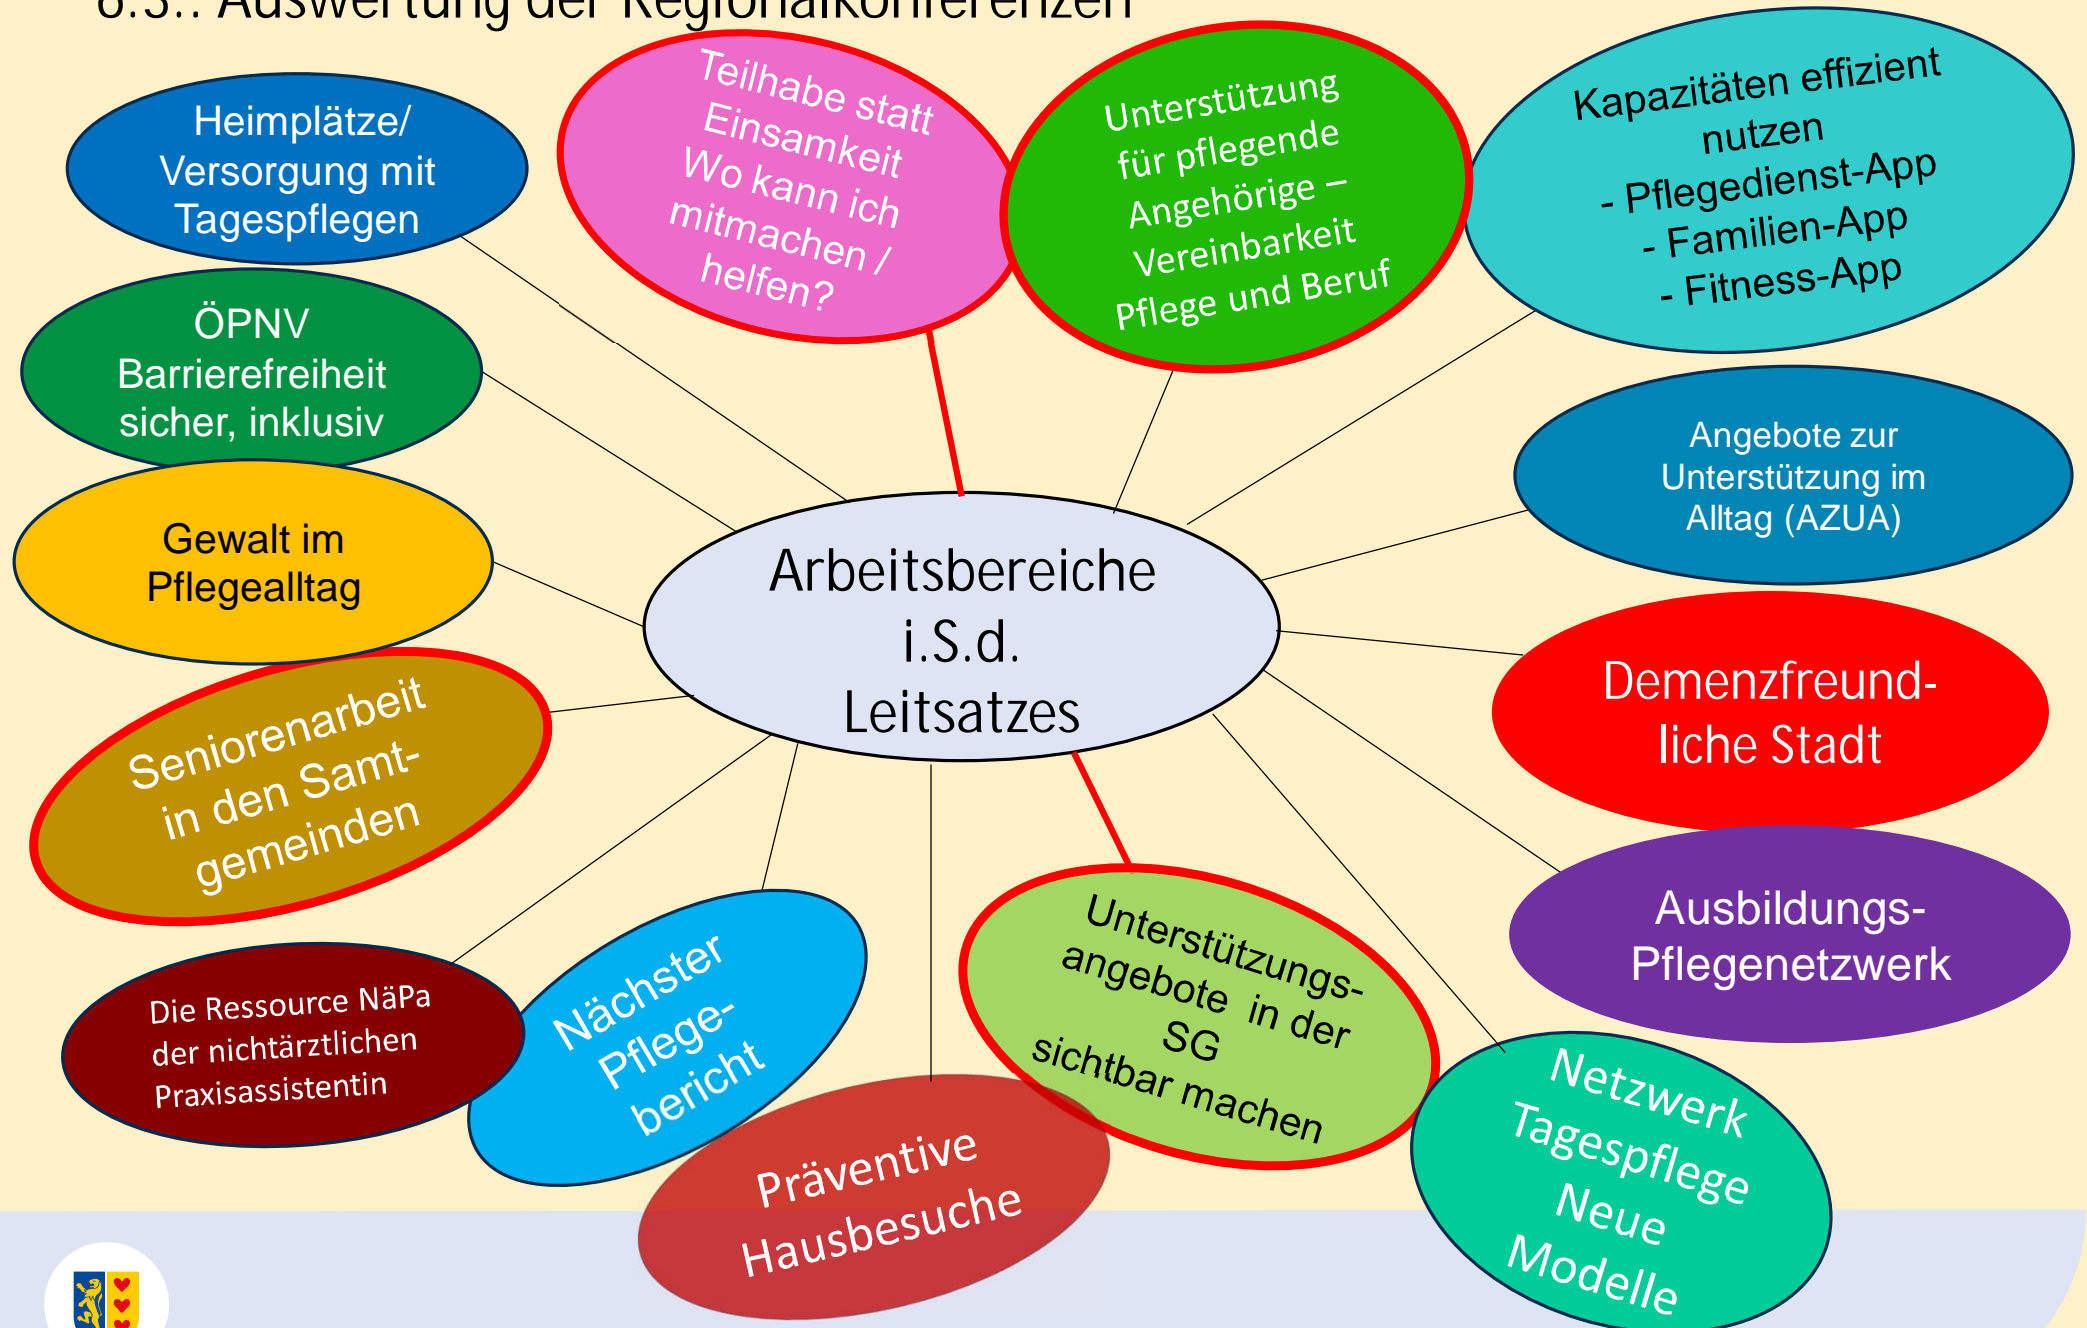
6.3.: Auswertung der Regionalkonferenzen

Heimplätze/ Versorgung mit Tagespflegen

Teilhabe statt Einsamkeit Wo kann ich mitmachen / helfen?

Unterstützung für pflegende Angehörige – Vereinbarkeit Pflege und Beruf

Kapazitäten effizient nutzen
- Pflegedienst-App
- Familien-App
- Fitness-App

ÖPNV Barrierefreiheit sicher, inklusiv

Angebote zur Unterstützung im Alltag (AZUA)

Gewalt im Pflegealltag

Arbeitsbereiche i.S.d. Leitsatzes

Demenzfreundliche Stadt

Seniorenarbeit in den Samtgemeinden

Ausbildungs-Pflegenetzwerk

Die Ressource NäPa der nichtärztlichen Praxisassistentin

Nächster Pflegebericht

Unterstützungsangebote in der SG sichtbar machen

Präventive Hausbesuche

Netzwerk Tagespflege Neue Modelle